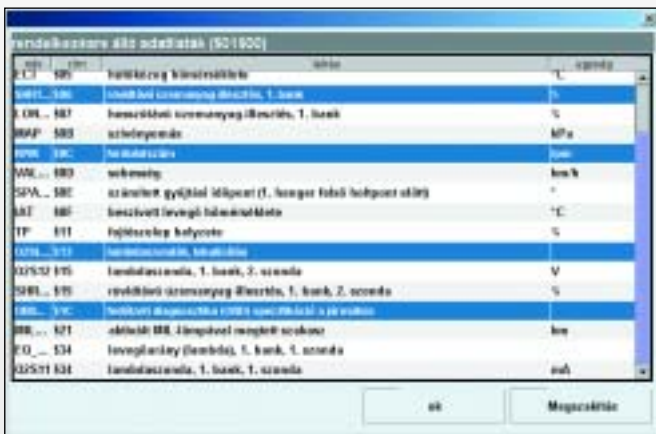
rendelkezésre álló adatlisták (501500)

| rövid | cím | leírás | egység |
|---|---|---|---|
| ECT | 505 | hűtőközeg hőmérséklete | °C |
| SHRT... | 506 | rövidtávú üzemanyag illesztés, 1. bank | % |
| LONG... | 507 | hosszútávú üzemanyag illesztés, 1. bank | % |
| MAP | 50B | szívócsőnyomás | kPa |
| RPM | 50C | fordulatszám | 1/min |
| VSS... | 50D | sebesség | km/h |
| SPA... | 50E | szinkront gyújtási időpont (1. henger felső holtpont előtt) | ° |
| IAT | 50F | beszívott levegő hőmérséklete | °C |
| TP | 511 | fojtószelep helyzete | % |
| O2SL... | 513 | lambdaszondák, lokalizálás | |
| O2S12 | 515 | lambdaszonda, 1. bank, 2. szonda | V |
| SHRL... | 515 | rövidtávú üzemanyag illesztés, 1. bank, 2. szonda | % |
| OBD... | 51C | fedélzeti diagnosztika (OBD) specifikáció a járműhöz | |
| MIL... | 521 | eltelt MIL lámpával megtett szakasz | km |
| EQ... | 534 | levegőarány (lambda), 1. bank, 1. szonda | |
| O2S11 | 534 | lambdaszonda, 1. bank, 1. szonda | mA |

ok

Megszakítás